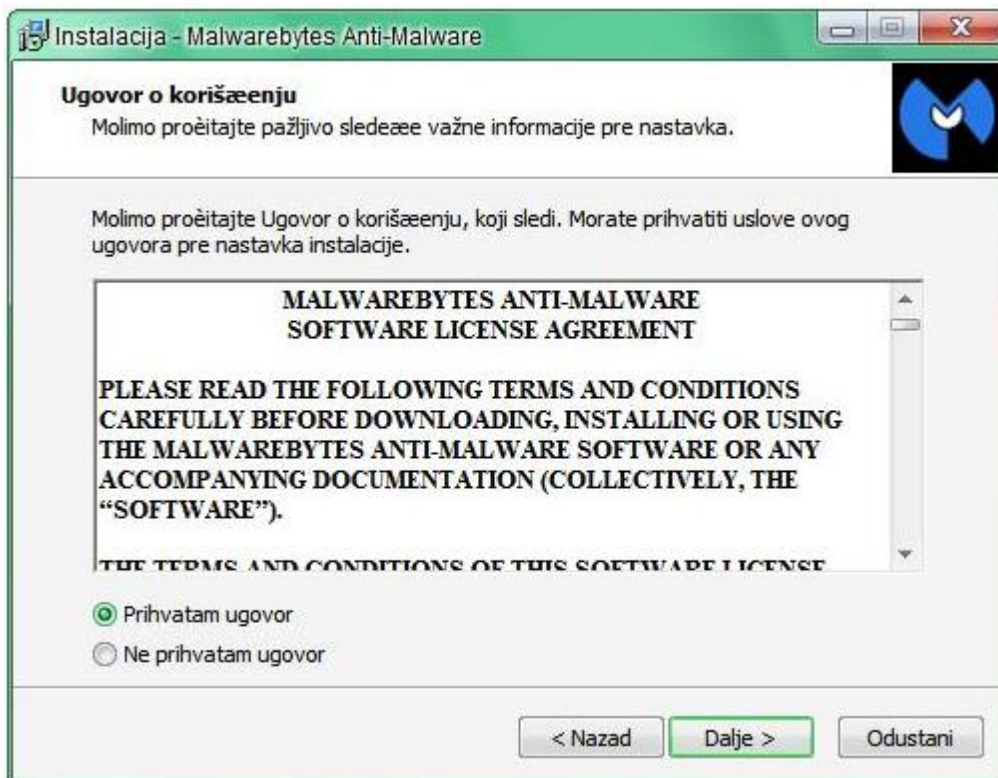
Instalacija - Malwarebytes Anti-Malware

Ugovor o korišæenju
Molimo proèitajte pažljivo sledeæe važne informacije pre nastavka.

Molimo proèitajte Ugovor o korišæenju, koji sledi. Morate prihvatiti uslove ovog ugovora pre nastavka instalacije.

MALWAREBYTES ANTI-MALWARE
SOFTWARE LICENSE AGREEMENT

PLEASE READ THE FOLLOWING TERMS AND CONDITIONS CAREFULLY BEFORE DOWNLOADING, INSTALLING OR USING THE MALWAREBYTES ANTI-MALWARE SOFTWARE OR ANY ACCOMPANYING DOCUMENTATION (COLLECTIVELY, THE "SOFTWARE").

THE TERMS AND CONDITIONS OF THIS SOFTWARE LICENSE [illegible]

Prihvatam ugovor
Ne prihvatam ugovor

< Nazad
Dalje >
Odustani